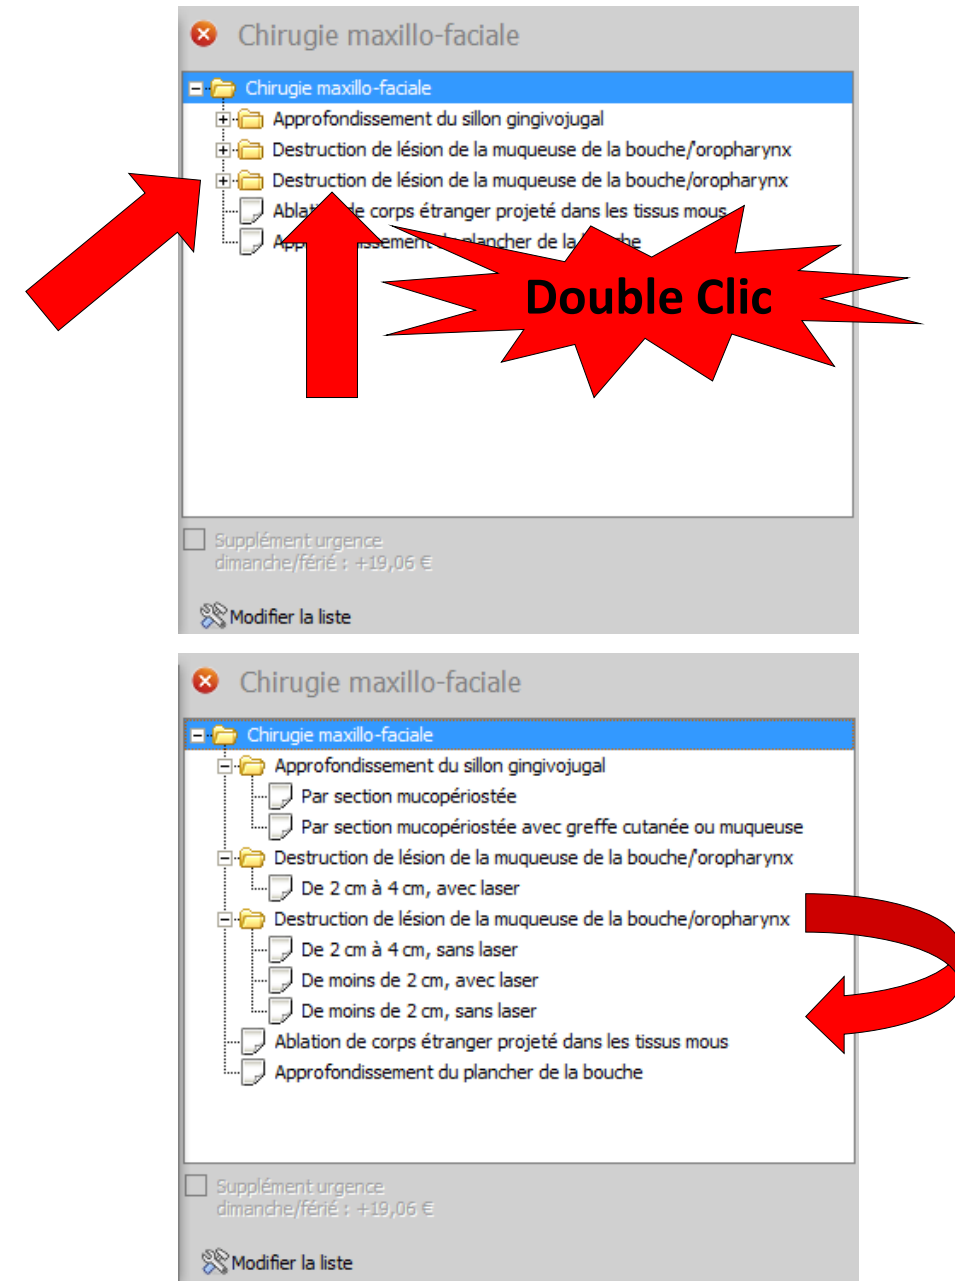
Chirugie maxillo-faciale

Chirugie maxillo-faciale
Approfondissement du sillon gingivojugal
Destruction de lésion de la muqueuse de la bouche/'oropharynx
Destruction de lésion de la muqueuse de la bouche/oropharynx
Ablat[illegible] de corps étranger projeté dans les tissus mous
App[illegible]ssement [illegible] plancher de la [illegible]che

Double Clic

Supplément urgence dimanche/férié : +19,06 €

Modifier la liste

Chirugie maxillo-faciale

Chirugie maxillo-faciale
Approfondissement du sillon gingivojugal
Par section mucopériostée
Par section mucopériostée avec greffe cutanée ou muqueuse
Destruction de lésion de la muqueuse de la bouche/'oropharynx
De 2 cm à 4 cm, avec laser
Destruction de lésion de la muqueuse de la bouche/oropharynx
De 2 cm à 4 cm, sans laser
De moins de 2 cm, avec laser
De moins de 2 cm, sans laser
Ablation de corps étranger projeté dans les tissus mous
Approfondissement du plancher de la bouche

Supplément urgence dimanche/férié : +19,06 €

Modifier la liste